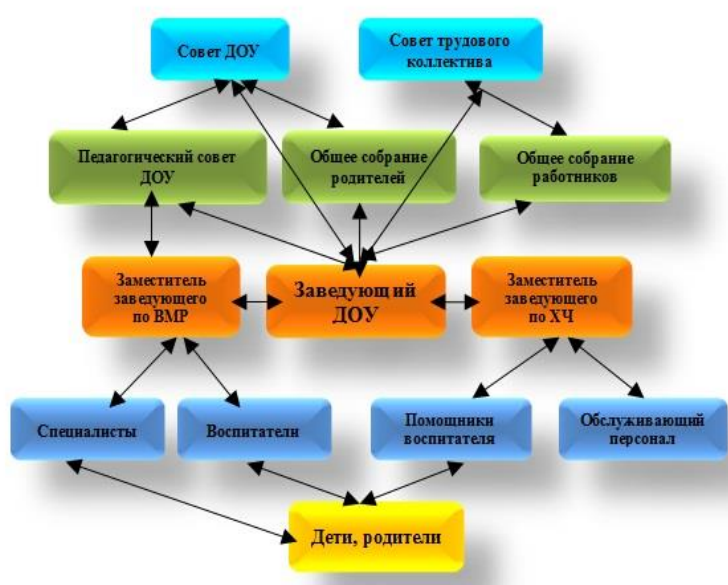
Совет ДОУ

Совет трудового коллектива

Педагогический совет ДОУ

Общее собрание родителей

Общее собрание работников

Заместитель заведующего по ВМР

Заведующий ДОУ

Заместитель заведующего по ХЧ

Специалисты

Воспитатели

Помощники воспитателя

Обслуживающий персонал

Дети, родители